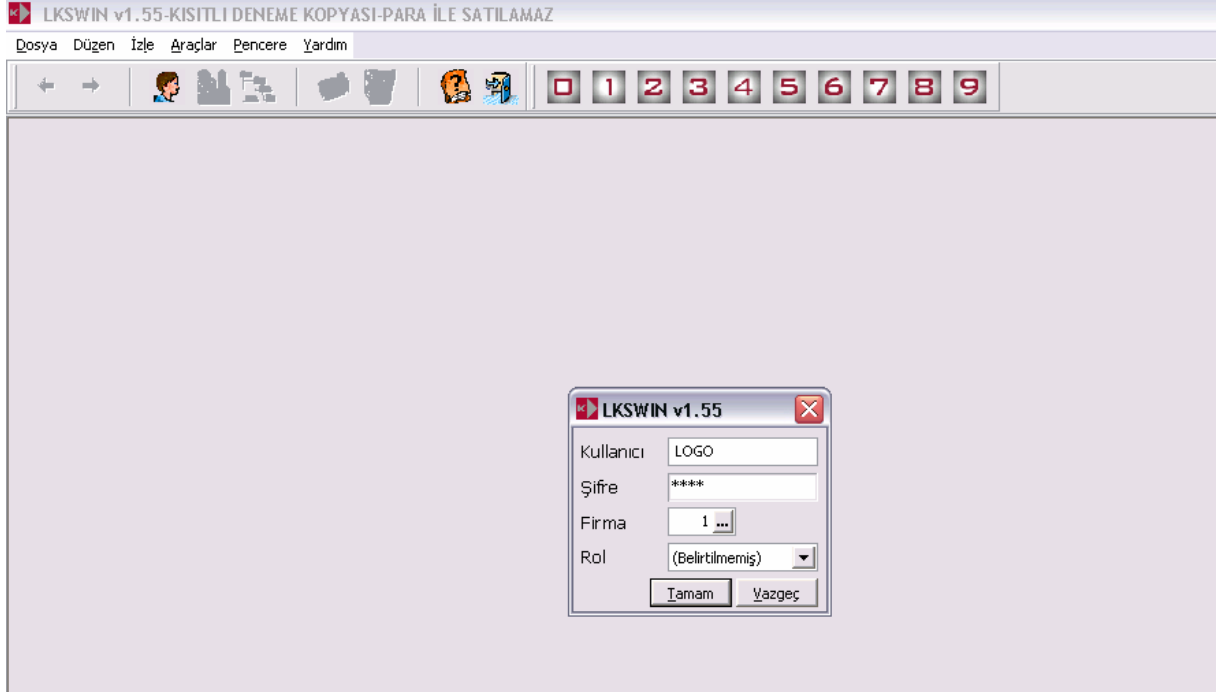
LKSWIN v1.55-KISITLI DENEME KOPYASI-PARA İLE SATILAMAZ

Dosya Düzen İzle Araçlar Pencere Yardım

0 1 2 3 4 5 6 7 8 9

LKSWIN v1.55

Kullanıcı LOGO

Şifre ****

Firma 1 ...

Rol (Belirtilmemiş)

Tamam Vazgeç